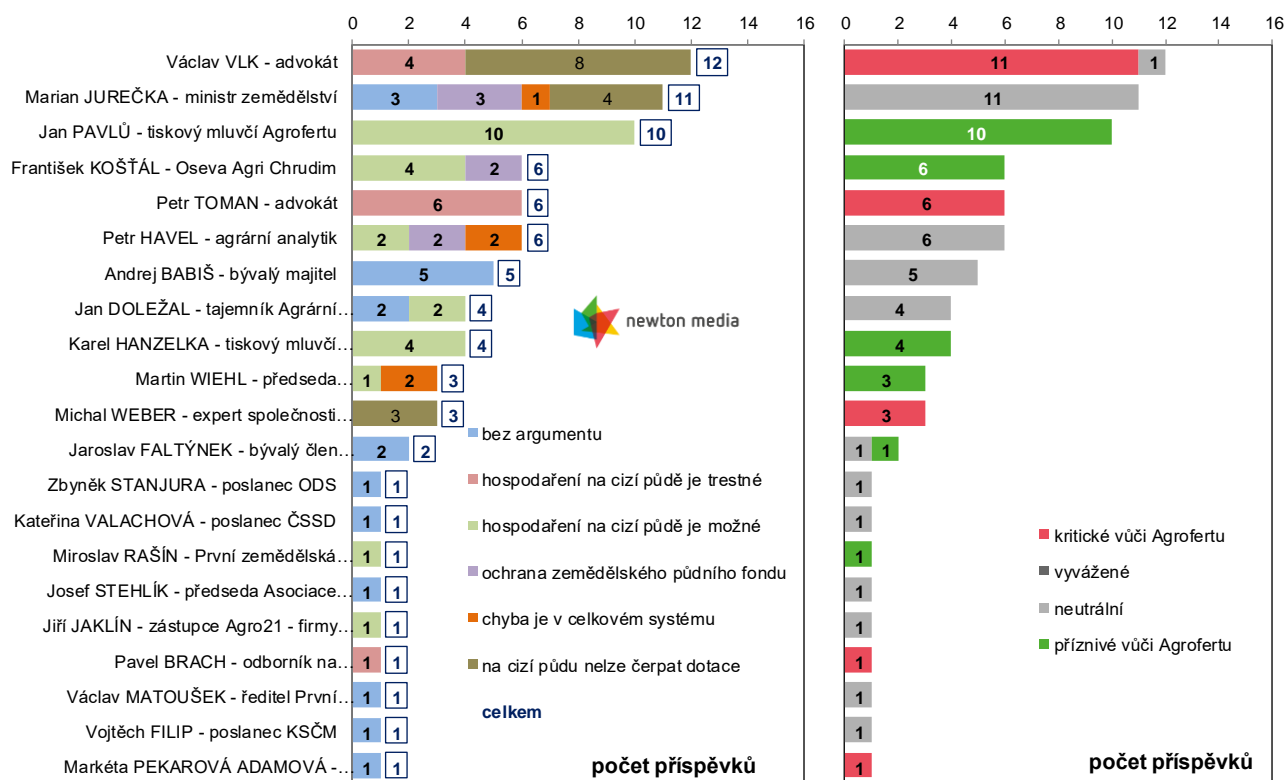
0 2 4 6 8 10 12 14 16

Václav VLK - advokát 4 8 12
Marian JUREČKA - ministr zemědělství 3 3 1 4 11
Jan PAVLŮ - tiskový mluvčí Agrofertu 10 10
František KOŠŤÁL - Oseva Agri Chrudim 4 2 6
Petr TOMAN - advokát 6 6
Petr HAVEL - agrární analytik 2 2 2 6
Andrej BABIŠ - bývalý majitel 5 5
Jan DOLEŽAL - tajemník Agrární... 2 2 4
Karel HANZELKA - tiskový mluvčí... 4 4
Martin WIEHL - předseda... 1 2 3
Michal WEBER - expert společnosti... 3 3
Jaroslav FALTÝNEK - bývalý člen... 2 2
Zbyněk STANJURA - poslanec ODS 1 1
Kateřina VALACHOVÁ - poslanec ČSSD 1 1
Miroslav RAŠÍN - První zemědělská... 1 1
Josef STEHLÍK - předseda Asociace... 1 1
Jiří JAKLÍN - zástupce Agro21 - firmy... 1 1
Pavel BRACH - odborník na... 1 1
Václav MATOUŠEK - ředitel První... 1 1
Vojtěch FILIP - poslanec KSČM 1 1
Markéta PEKAROVÁ ADAMOVÁ -... 1 1

newton media

bez argumentu
hospodaření na cizí půdě je trestné
hospodaření na cizí půdě je možné
ochrana zemědělského půdního fondu
chyba je v celkovém systému
na cizí půdu nelze čerpat dotace
celkem

počet příspěvků

0 2 4 6 8 10 12 14 16

11 1
11
10
6
6
6
5
4
4
3
3
1 1
1
1
1
1
1
1
1
1
1

kritické vůči Agrofertu
vyvážené
neutrální
příznivé vůči Agrofertu

počet příspěvků